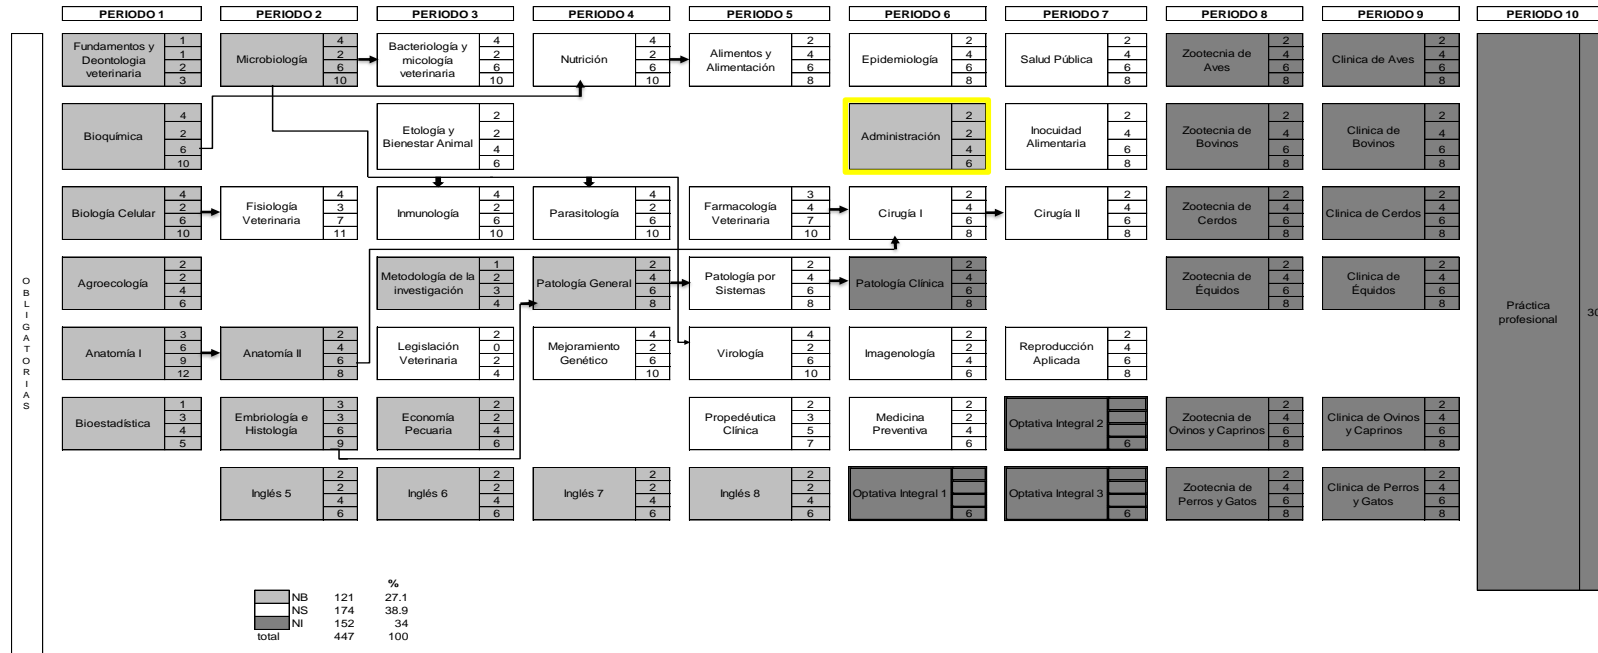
PERIODO 1 | PERIODO 2 | PERIODO 3 | PERIODO 4 | PERIODO 5 | PERIODO 6 | PERIODO 7 | PERIODO 8 | PERIODO 9 | PERIODO 10

OBLIGATORIAS

Fundamentos y Deontologia veterinaria 1 1 2 3
Microbiología 4 2 6 10
Bacteriologia y micologia veterinaria 4 2 6 10
Nutrición 4 2 6 10
Alimentos y Alimentación 2 4 6 8
Epidemiología 2 4 6 8
Salud Pública 2 4 6 8
Zootecnia de Aves 2 4 6 8
Clinica de Aves 2 4 6 8

Bioquímica 4 2 6 10
Etología y Bienestar Animal 2 2 4 6
Administración 2 2 4 6
Inocuidad Alimentaria 2 4 6 8
Zootecnia de Bovinos 2 4 6 8
Clinica de Bovinos 2 4 6 8

Biología Celular 4 2 6 10
Fisiología Veterinaria 4 3 7 11
Inmunología 4 2 6 10
Parasitología 4 2 6 10
Farmacología Veterinaria 3 4 7 10
Cirugía I 2 4 6 8
Cirugía II 2 4 6 8
Zootecnia de Cerdos 2 4 6 8
Clinica de Cerdos 2 4 6 8

Agroecología 2 2 4 6
Metodología de la investigación 1 2 3 4
Patologia General 2 4 6 8
Patología por Sistemas 2 4 6 8
Patología Clínica 2 4 6 8
Zootecnia de Équidos 2 4 6 8
Clinica de Équidos 2 4 6 8

Práctica profesional 30

Anatomía I 3 6 9 12
Anatomía II 2 4 6 8
Legislación Veterinaria 2 0 2 4
Mejoramiento Genético 4 2 6 10
Virología 4 2 6 10
Imagenología 2 2 4 6
Reproducción Aplicada 2 4 6 8

Bioestadística 1 3 4 5
Embriología e Histología 3 3 6 9
Economía Pecuaria 2 2 4 6
Propedéutica Clínica 2 3 5 7
Medicina Preventiva 2 2 4 6
Optativa Integral 2 6
Zootecnia de Ovinos y Caprinos 2 4 6 8
Clinica de Ovinos y Caprinos 2 4 6 8

Inglés 5 2 2 4 6
Inglés 6 2 2 4 6
Inglés 7 2 2 4 6
Inglés 8 2 2 4 6
Optativa Integral 1 6
Optativa Integral 3 6
Zootecnia de Perros y Gatos 2 4 6 8
Clinica de Perros y Gatos 2 4 6 8

| | | % |
|---|---|---|
| NB | 121 | 27.1 |
| NS | 174 | 38.9 |
| NI | 152 | 34 |
| total | 447 | 100 |